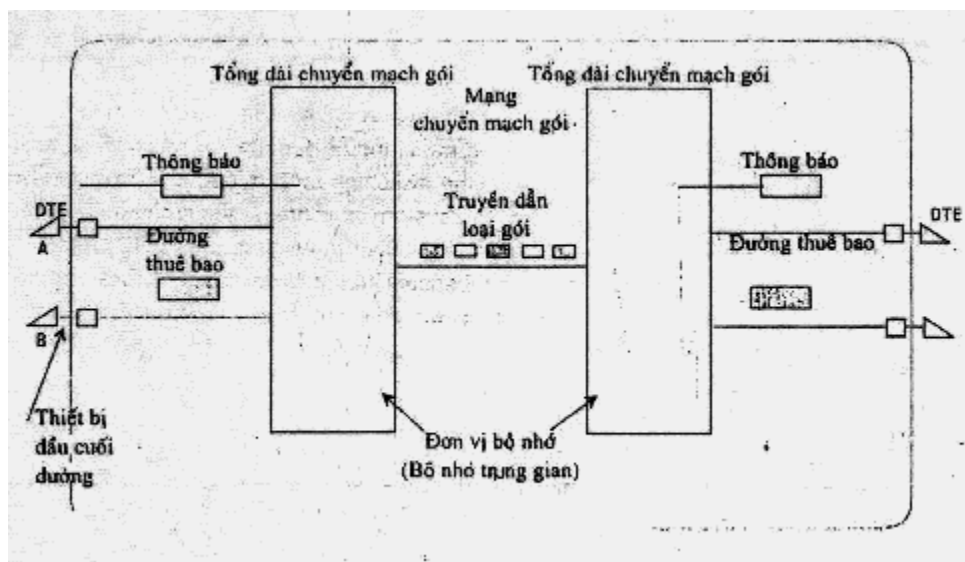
Tổng đài chuyển mạch gói

Tổng đài chuyển mạch gói

Mạng chuyển mạch gói

Thông báo

Thông báo

DTE

A

Đường thuê bao

Truyền dẫn loại gói

Đường thuê bao

DTE

B

Thiết bị đầu cuối đường

Đơn vị bộ nhớ (Bộ nhớ trung gian)